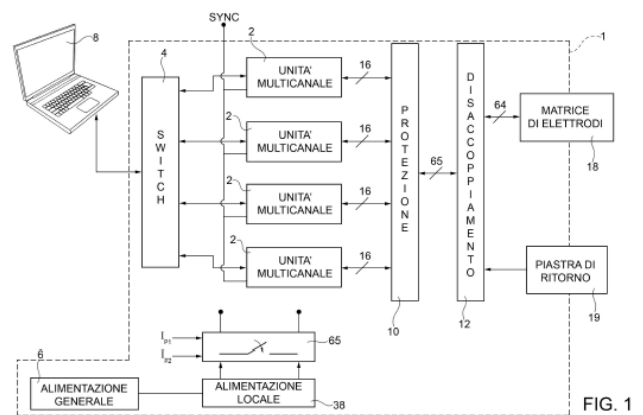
SYNC

8

4

2

1

UNITA' MULTICANALE

16

2

UNITA' MULTICANALE

16

2

UNITA' MULTICANALE

16

2

UNITA' MULTICANALE

16

SWITCH

PROTEZIONE

DISACCOPPIAMENTO

64

MATRICE DI ELETTRODI

18

65

PIASTRA DI RITORNO

19

10

12

$I_{P1}$

$I_{P2}$

65

6

ALIMENTAZIONE GENERALE

ALIMENTAZIONE LOCALE

38

FIG. 1